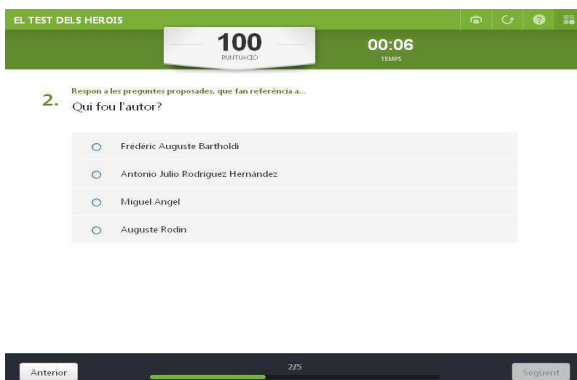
EL TEST DELS HEROIS

100
PUNTUACIÓ

00:06
TEMPS

2. Respon a les preguntes proposades, que fan referència a...
Qui fou l'autor?

Frédéric Auguste Bartholdi

Antonio Julio Rodriguez Hernández

Miguel Angel

Auguste Rodin

Anterior

2/5

Següent